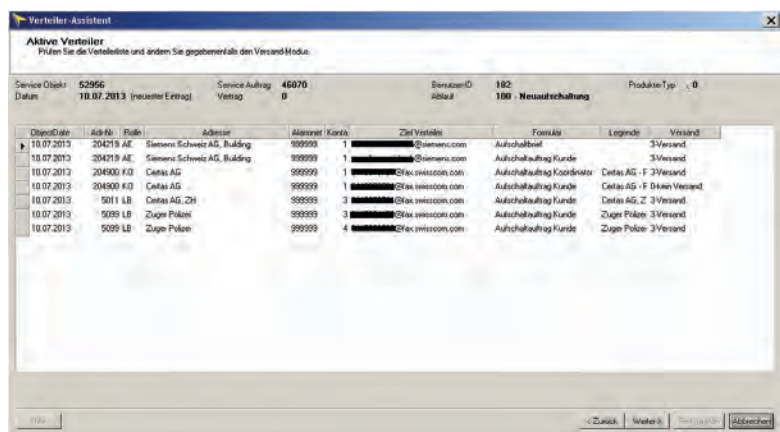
Verteiler-Assistent

Aktive Verteiler
Prüfen Sie die Verteilerliste und ändern Sie gegebenenfalls den Versand-Modus.

Service Objekt 52956
Datum 10.07.2013 (neuester Eintrag)
Service Auftrag 46070
Vertrag 0
BenutzerID 182
Ablauf 100 - Neuaufschaltung
Produkte-Typ 0

| ObjectDate | Adr-Nr | Rolle | Adresse | Alarmnr | Konta | Ziel Verteiler | Formular | Legende | Versand |
|---|---|---|---|---|---|---|---|---|---|
| 10.07.2013 | 204219 | AE | Siemens Schweiz AG, Building | 999999 | 1 | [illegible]@siemens.com | Aufschaltbrief | | 3-Versand |
| 10.07.2013 | 204219 | AE | Siemens Schweiz AG, Building | 999999 | 1 | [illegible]@siemens.com | Aufschaltauftrag Kunde | | 3-Versand |
| 10.07.2013 | 204900 | KO | Certas AG | 999999 | 1 | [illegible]@fax.swisscom.com | Aufschaltauftrag Koordinator | Certas AG - F | 3-Versand |
| 10.07.2013 | 204900 | KO | Certas AG | 999999 | 1 | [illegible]@fax.swisscom.com | Aufschaltauftrag Kunde | Certas AG - F | 0-kein Versand |
| 10.07.2013 | 5011 | LB | Certas AG, ZH | 999999 | 3 | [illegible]@fax.swisscom.com | Aufschaltauftrag Kunde | Certas AG, Z | 3-Versand |
| 10.07.2013 | 5099 | LB | Zuger Polizei | 999999 | 3 | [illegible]@fax.swisscom.com | Aufschaltauftrag Kunde | Zuger Polizei | 3-Versand |
| 10.07.2013 | 5099 | LB | Zuger Polizei | 999999 | 4 | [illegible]@fax.swisscom.com | Aufschaltauftrag Kunde | Zuger Polizei | 3-Versand |

Hilfe
< Zurück
Weiter >
Fertigstellen
Abbrechen